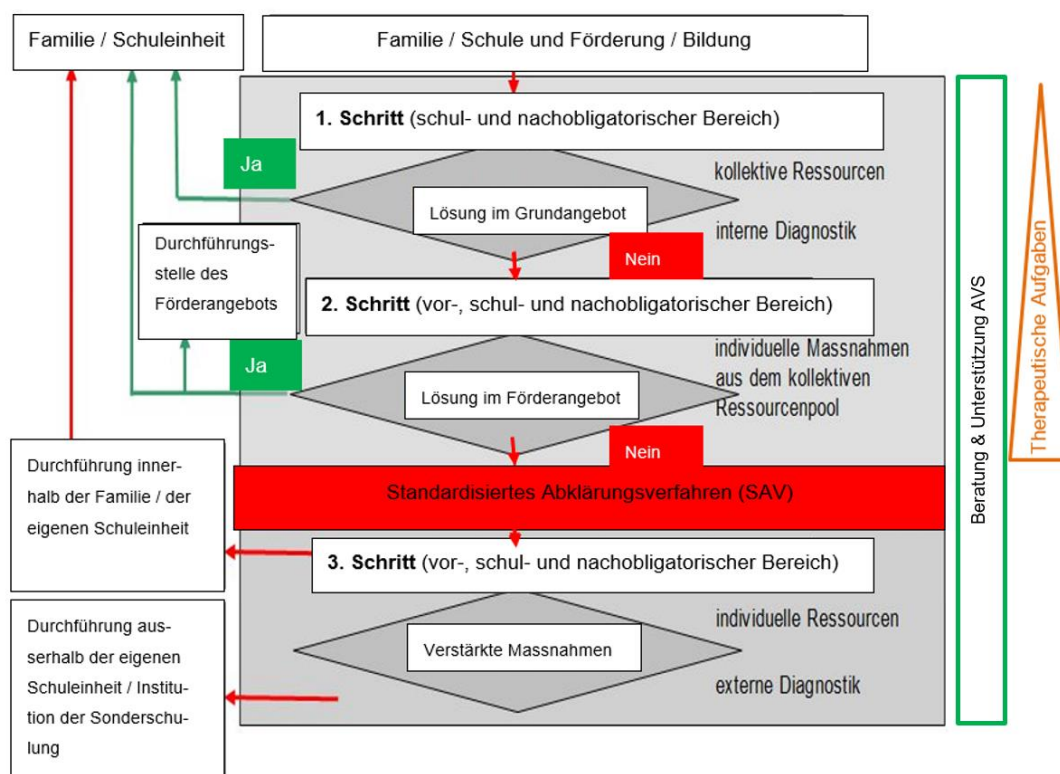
Familie / Schuleinheit

Familie / Schule und Förderung / Bildung

**1. Schritt** (schul- und nachobligatorischer Bereich)

Ja

kollektive Ressourcen

Lösung im Grundangebot

interne Diagnostik

Durchführungsstelle des Förderangebots

Nein

**2. Schritt** (vor-, schul- und nachobligatorischer Bereich)

Ja

individuelle Massnahmen aus dem kollektiven Ressourcenpool

Lösung im Förderangebot

Nein

Durchführung innerhalb der Familie / der eigenen Schuleinheit

Standardisiertes Abklärungsverfahren (SAV)

**3. Schritt** (vor-, schul- und nachobligatorischer Bereich)

individuelle Ressourcen

Durchführung ausserhalb der eigenen Schuleinheit / Institution der Sonderschulung

Verstärkte Massnahmen

externe Diagnostik

Beratung & Unterstützung AVS

Therapeutische Aufgaben